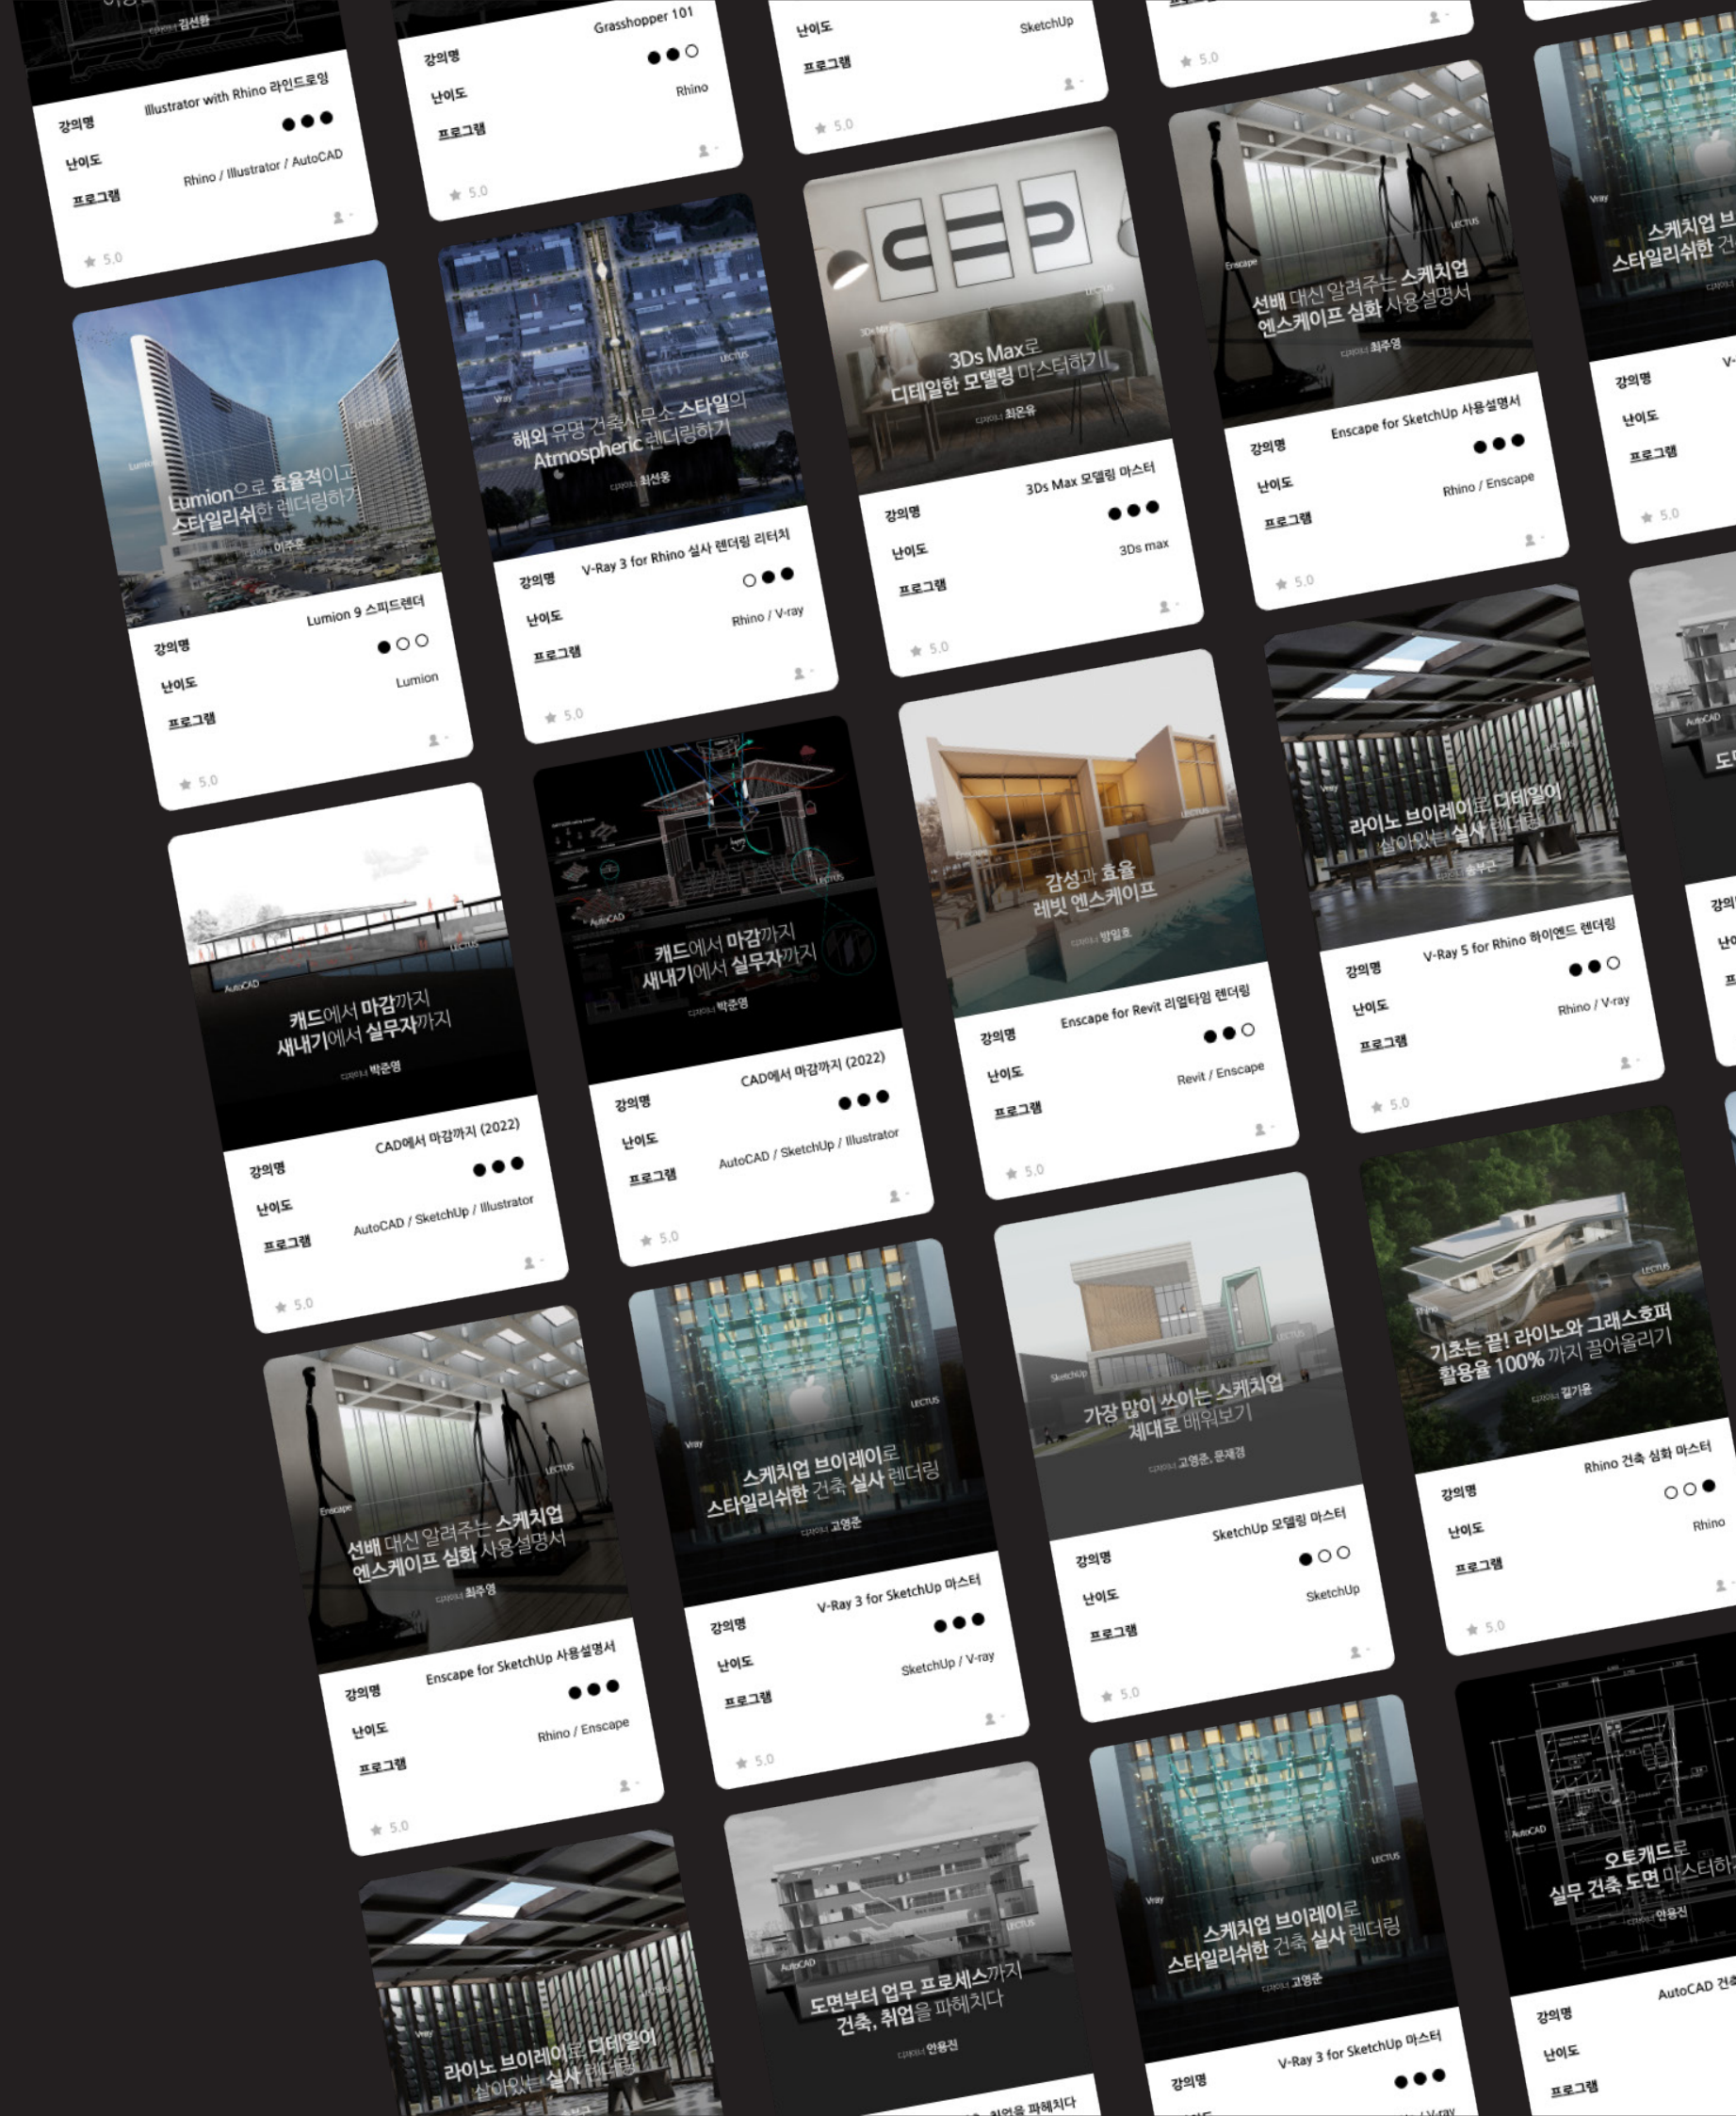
디자이너 김선환
강의명 Illustrator with Rhino 라인드로잉
난이도
프로그램 Rhino / Illustrator / AutoCAD
5.0

Grasshopper 101
강의명
난이도 Rhino
프로그램
5.0

난이도 SketchUp
프로그램
5.0

5.0

Lumion으로 효율적이고 스타일리쉬한 렌더링하기
디자이너 이주호
강의명 Lumion 9 스피드렌더
난이도 Lumion
프로그램
5.0

해외 유명 건축사무소 스타일의 Atmospheric 렌더링하기
디자이너 최선웅
강의명 V-Ray 3 for Rhino 실사 렌더링 리터치
난이도 Rhino / V-ray
프로그램
5.0

3Ds Max로 디테일한 모델링 마스터하기
디자이너 최은유
강의명 3Ds Max 모델링 마스터
난이도 3Ds max
프로그램
5.0

선배 대신 알려주는 스케치업 엔스케이프 심화 사용설명서
디자이너 최주영
강의명 Enscape for SketchUp 사용설명서
난이도 Rhino / Enscape
프로그램
5.0

스케치업 브 스타일리쉬한 건
강의명
난이도
프로그램
5.0

캐드에서 마감까지 새내기에서 실무자까지
디자이너 박준영
강의명 CAD에서 마감까지 (2022)
난이도 AutoCAD / SketchUp / Illustrator
프로그램
5.0

캐드에서 마감까지 새내기에서 실무자까지
디자이너 박준영
강의명 CAD에서 마감까지 (2022)
난이도 AutoCAD / SketchUp / Illustrator
프로그램
5.0

감성과 효율 레빗 엔스케이프
디자이너 방일호
강의명 Enscape for Revit 리얼타임 렌더링
난이도 Revit / Enscape
프로그램
5.0

라이노 브이레이로 디테일이 살아있는 실사 렌더링
디자이너 송부근
강의명 V-Ray 5 for Rhino 하이엔드 렌더링
난이도 Rhino / V-ray
프로그램
5.0

선배 대신 알려주는 스케치업 엔스케이프 심화 사용설명서
디자이너 최주영
강의명 Enscape for SketchUp 사용설명서
난이도 Rhino / Enscape
프로그램
5.0

스케치업 브이레이로 스타일리쉬한 건축 실사 렌더링
디자이너 고영준
강의명 V-Ray 3 for SketchUp 마스터
난이도 SketchUp / V-ray
프로그램
5.0

가장 많이 쓰이는 스케치업 제대로 배워보기
디자이너 고영준, 문재경
강의명 SketchUp 모델링 마스터
난이도 SketchUp
프로그램
5.0

기초는 끝! 라이노와 그래스호퍼 활용율 100% 까지 끌어올리기
디자이너 김가윤
강의명 Rhino 건축 심화 마스터
난이도 Rhino
프로그램
5.0

라이노 브이레이로 디테일이 살아있는 실사 렌더링

도면부터 업무 프로세스까지 건축, 취업을 파헤치다
디자이너 안용신
취업을 파헤치다

스케치업 브이레이로 스타일리쉬한 건축 실사 렌더링
디자이너 고영준
강의명 V-Ray 3 for SketchUp 마스터

오토캐드로 실무 건축 도면 마스터하
디자이너 안용신
강의명 AutoCAD 건
난이도
프로그램